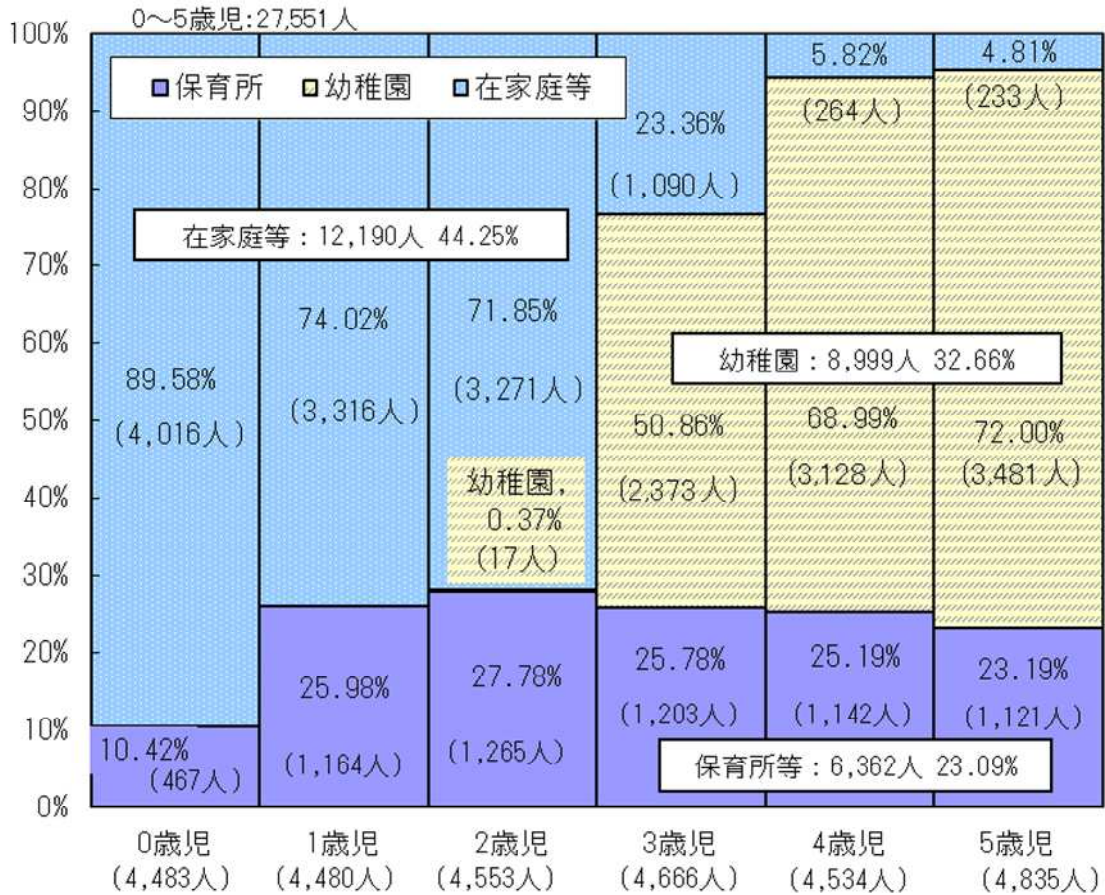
0～5歳児:27,551人

100%
90%
80%
70%
60%
50%
40%
30%
20%
10%
0%

■保育所 ■幼稚園 ■在家庭等

在家庭等：12,190人 44.25%

幼稚園：8,999人 32.66%

保育所等：6,362人 23.09%

89.58%
(4,016人)

10.42%
(467人)

74.02%
(3,316人)

25.98%
(1,164人)

71.85%
(3,271人)

幼稚園,
0.37%
(17人)

27.78%
(1,265人)

23.36%
(1,090人)

50.86%
(2,373人)

25.78%
(1,203人)

5.82%
(264人)

68.99%
(3,128人)

25.19%
(1,142人)

4.81%
(233人)

72.00%
(3,481人)

23.19%
(1,121人)

0歳児
(4,483人)
1歳児
(4,480人)
2歳児
(4,553人)
3歳児
(4,666人)
4歳児
(4,534人)
5歳児
(4,835人)